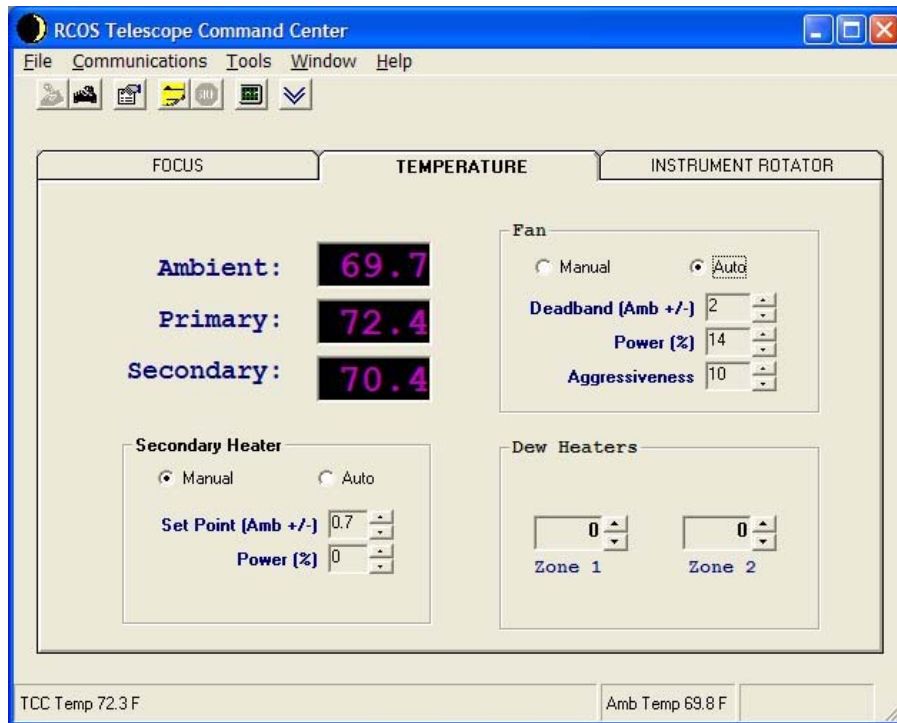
RCOS Telescope Command Center

File Communications Tools Window Help

FOCUS

TEMPERATURE

INSTRUMENT ROTATOR

Ambient: 69.7

Primary: 72.4

Secondary: 70.4

Fan

Manual

Auto

Deadband (Amb +/-) 2

Power (%) 14

Aggressiveness 10

Secondary Heater

Manual

Auto

Set Point (Amb +/-) 0.7

Power (%) 0

Dew Heaters

0

0

Zone 1

Zone 2

TCC Temp 72.3 F

Amb Temp 69.8 F